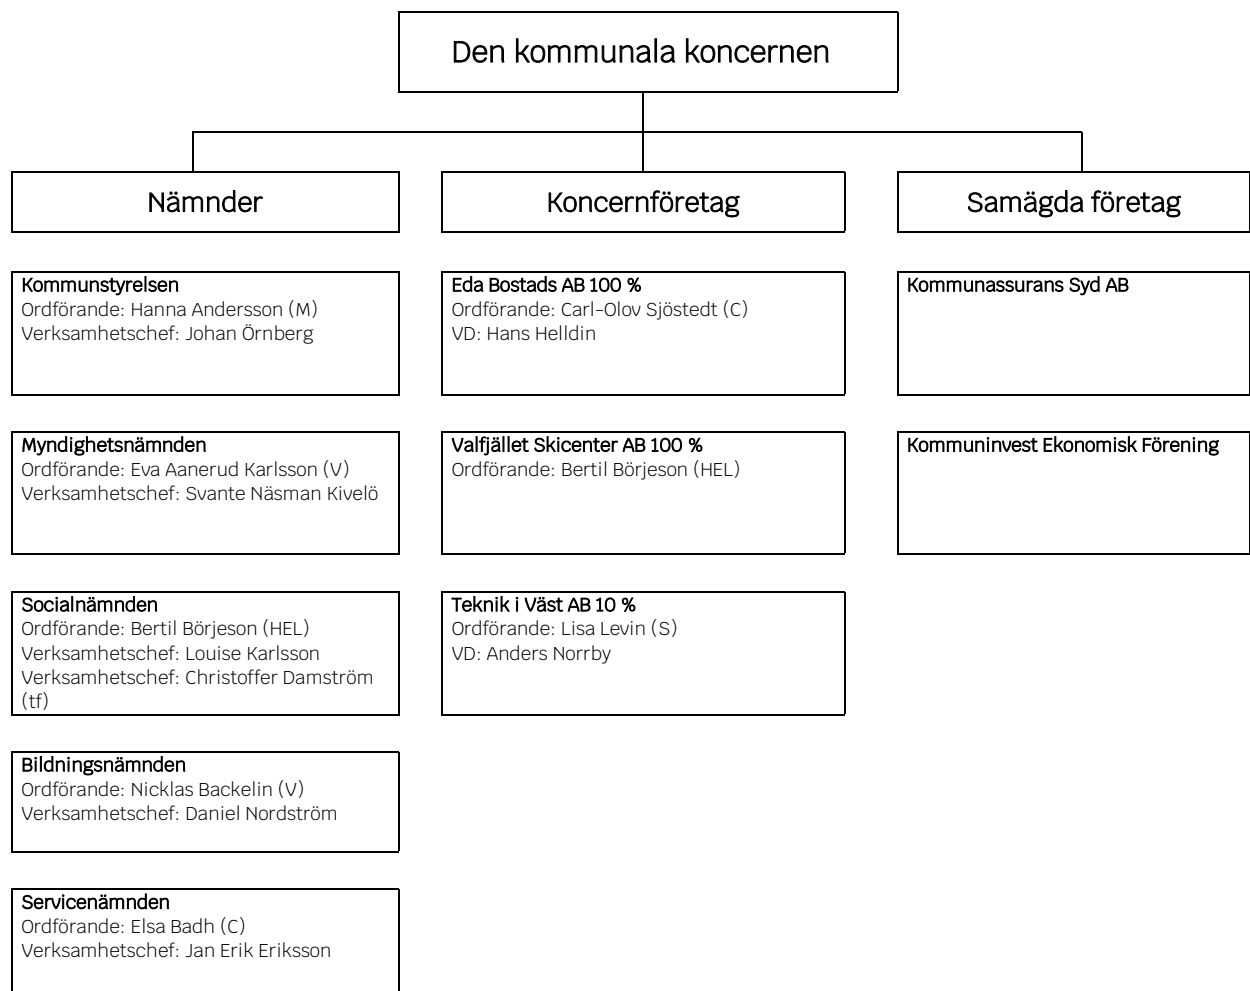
Den kommunala koncernen

Nämnder

Kommunstyrelsen
Ordförande: Hanna Andersson (M)
Verksamhetschef: Johan Örnberg

Myndighetsnämnden
Ordförande: Eva Aanerud Karlsson (V)
Verksamhetschef: Svante Näsman Kivelö

Socialnämnden
Ordförande: Bertil Börjeson (HEL)
Verksamhetschef: Louise Karlsson
Verksamhetschef: Christoffer Damström (tf)

Bildningsnämnden
Ordförande: Nicklas Backelin (V)
Verksamhetschef: Daniel Nordström

Servicenämnden
Ordförande: Elsa Badh (C)
Verksamhetschef: Jan Erik Eriksson

Koncernföretag

Eda Bostads AB 100 %
Ordförande: Carl-Olov Sjöstedt (C)
VD: Hans Helldin

Valfjället Skicenter AB 100 %
Ordförande: Bertil Börjeson (HEL)

Teknik i Väst AB 10 %
Ordförande: Lisa Levin (S)
VD: Anders Norrby

Samägda företag

Kommunassurans Syd AB

Kommuninvest Ekonomisk Förening